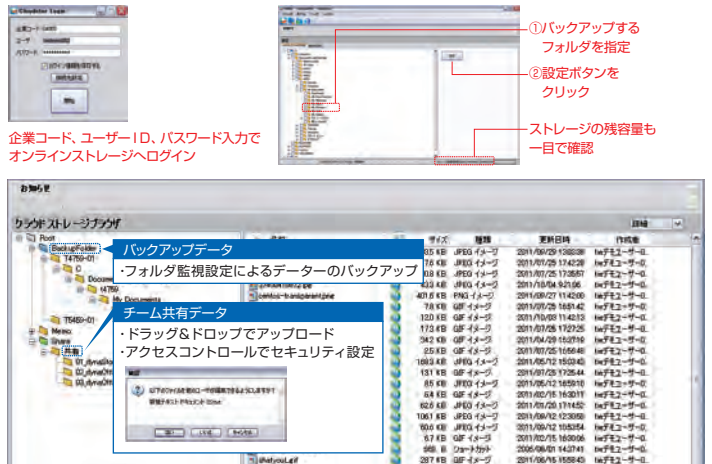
Cloudstor Login

企業コード

ユーザ

パスワード

ログイン情報を保存する

接続先を設定

開始

企業コード、ユーザーID、パスワード入力でオンラインストレージへログイン

①バックアップするフォルダを指定

②設定ボタンをクリック

ストレージの残容量も一目で確認

お知らせ

クラウドストレージブラウザ

詳細

Root

BackupFolder

T4759-01

C

Documents

t4759

My Documents

T5459-01

Memo

Share

共有

01_dynaOn

02_dynaOn

03_dynaOn

バックアップデータ

・フォルダ監視設定によるデーターのバックアップ

チーム共有データ

・ドラッグ＆ドロップでアップロード

・アクセスコントロールでセキュリティ設定

名前

サイズ

種類

更新日時

作成者

centosl-transparent.png

diatyouLgif

| サイズ | 種類 | 更新日時 | 作成者 |
|---|---|---|---|
| 35 KB | JPEG イメージ | 2011/06/29 13:20:38 | twデモユーザー01 |
| 7.6 KB | JPEG イメージ | 2011/07/25 17:42:28 | twデモユーザー01 |
| 11.6 KB | JPEG イメージ | 2011/07/25 17:36:57 | twデモユーザー01 |
| 33 KB | JPEG イメージ | 2011/10/04 9:21:06 | twデモユーザー01 |
| 7.8 KB | GIF イメージ | 2011/07/29 16:51:42 | twデモユーザー01 |
| 401.6 KB | PNG イメージ | 2011/09/27 11:42:00 | twデモユーザー01 |
| 7.8 KB | GIF イメージ | 2011/07/29 16:51:42 | twデモユーザー01 |
| 12.0 KB | GIF イメージ | 2011/10/03 16:42:13 | twデモユーザー01 |
| 17.3 KB | GIF イメージ | 2011/07/25 17:27:25 | twデモユーザー01 |
| 34.2 KB | GIF イメージ | 2011/04/29 15:27:19 | twデモユーザー01 |
| 2.5 KB | GIF イメージ | 2011/07/25 15:56:48 | twデモユーザー01 |
| 169.3 KB | GIF イメージ | 2011/05/12 15:03:43 | twデモユーザー01 |
| 13.1 KB | GIF イメージ | 2011/07/25 17:25:44 | twデモユーザー01 |
| 8.5 KB | JPEG イメージ | 2011/05/12 16:59:10 | twデモユーザー01 |
| 6.4 KB | GIF イメージ | 2011/02/15 16:30:11 | twデモユーザー01 |
| 62.6 KB | JPEG イメージ | 2011/07/20 17:14:52 | twデモユーザー01 |
| 106.1 KB | JPEG イメージ | 2011/06/12 12:58:23 | twデモユーザー01 |
| 60.6 KB | JPEG イメージ | 2011/06/12 10:52:54 | twデモユーザー01 |
| 6.7 KB | GIF イメージ | 2011/02/15 16:30:06 | twデモユーザー01 |
| 958 B | ショートカット | 2006/08/01 14:37:41 | twデモユーザー01 |
| 28.7 KB | GIF イメージ | 2011/06/15 15:58:43 | twデモユーザー01 |

以下のファイルをロックの状態で保存しようとしています
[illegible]

はい　いいえ　キャンセル